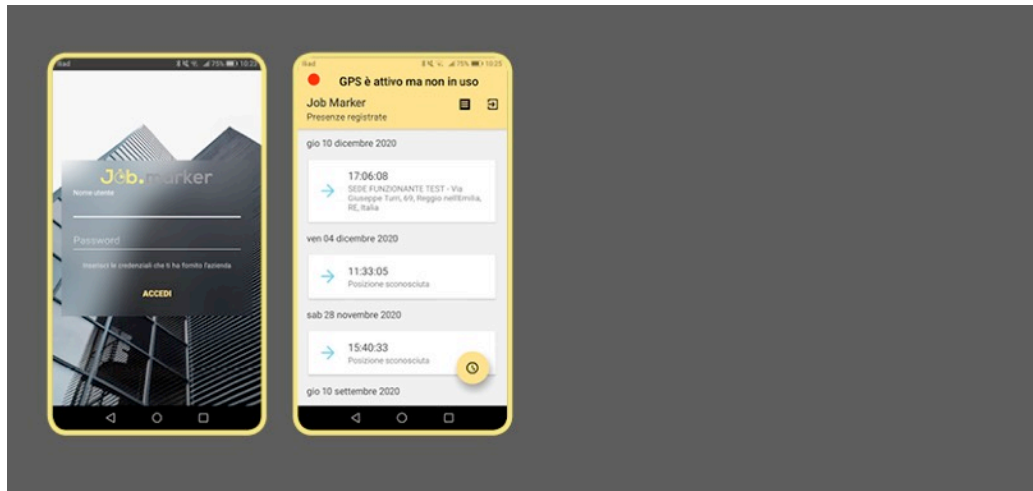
Iliad 75% 10:25

Job.marker

Nome utente

Password

Inserisci le credenziali che ti ha fornito l'azienda

ACCEDI

Iliad 75% 10:25

GPS è attivo ma non in uso

Job Marker
Presenze registrate

gio 10 dicembre 2020

17:06:08
SEDE FUNZIONANTE TEST - Via Giuseppe Turri, 69, Reggio nell'Emilia, RE, Italia

ven 04 dicembre 2020

11:33:05
Posizione sconosciuta

sab 28 novembre 2020

15:40:33
Posizione sconosciuta

gio 10 settembre 2020